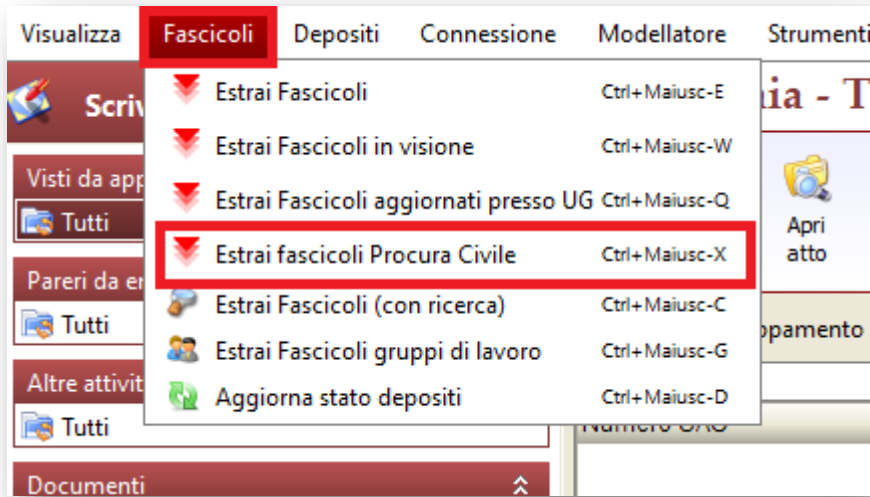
Visualizza Fascicoli Depositi Connessione Modellatore Strumenti

Scriv

Visti da app

Tutti

Pareri da er

Tutti

Altre attivit

Tutti

Documenti

Estrai Fascicoli Ctrl+Maiusc-E
Estrai Fascicoli in visione Ctrl+Maiusc-W
Estrai Fascicoli aggiornati presso UG Ctrl+Maiusc-Q
Estrai fascicoli Procura Civile Ctrl+Maiusc-X
Estrai Fascicoli (con ricerca) Ctrl+Maiusc-C
Estrai Fascicoli gruppi di lavoro Ctrl+Maiusc-G
Aggiorna stato depositi Ctrl+Maiusc-D

nia - T

Apri atto

ppamento

Numero UAC